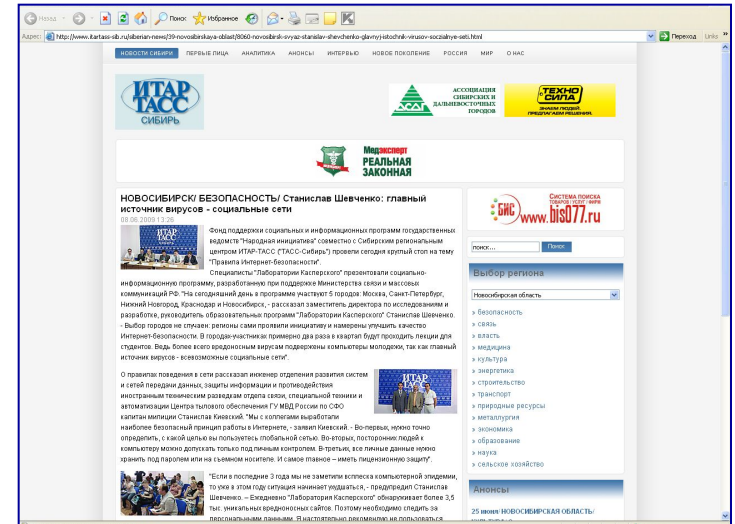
Назад · Поиск Избранное

Адрес: http://www.itartass-sib.ru/siberian-news/39-novosibirskaya-oblast/8060-novosibirsk-svyaz-stanislav-shevchenko-glavnyj-istochnik-virusov-soczialnye-seti.html Переход Links

НОВОСТИ СИБИРИ ПЕРВЫЕ ЛИЦА АНАЛИТИКА АНОНСЫ ИНТЕРВЬЮ НОВОЕ ПОКОЛЕНИЕ РОССИЯ МИР О НАС

ИТАР ТАСС СИБИРЬ

АССОЦИАЦИЯ СИБИРСКИХ И ДАЛЬНЕВОСТОЧНЫХ ГОРОДОВ

ТЕХНО СИЛА

Медэксперт РЕАЛЬНАЯ ЗАКОННАЯ

НОВОСИБИРСК/ БЕЗОПАСНОСТЬ/ Станислав Шевченко: главный источник вирусов - социальные сети

08.06.2009 13:35

Фонд поддержки социальных и информационных программ государственных ведомств "Народная инициатива" совместно с Сибирским региональным центром ИТАР-ТАСС ("ТАСС-Сибирь") провели сегодня круглый стол на тему "Правила Интернет-безопасности".

Специалисты "Лаборатории Касперского" презентовали социально-информационную программу, разработанную при поддержке Министерства связи и массовых коммуникаций РФ. "На сегодняшний день в программе участвуют 5 городов: Москва, Санкт-Петербург, Нижний Новгород, Краснодар и Новосибирск, - рассказал заместитель директора по исследованиям и разработке, руководитель образовательных программ "Лаборатории Касперского" Станислав Шевченко. - Выбор городов не случаен: регионы сами проявили инициативу и намерены улучшить качество Интернет-безопасности. В городах-участниках примерно два раза в квартал будут проходить лекции для студентов. Ведь более всего вредоносным вирусам подвержены компьютеры молодежи, так как главный источник вирусов - всевозможные социальные сети".

О правилах поведения в сети рассказал инженер отделения развития систем и сетей передачи данных, защиты информации и противодействия иностранным техническим разведкам отдела связи, специальной техники и автоматизации Центра тылового обеспечения ГУ МВД России по СФО капитан милиции Станислав Киевский. "Мы с коллегами выработали наиболее безопасный принцип работы в Интернете, - заявил Киевский. - Во-первых, нужно точно определить, с какой целью вы пользуетесь глобальной сетью. Во-вторых, посторонних людей к компьютеру можно допускать только под личным контролем. В-третьих, все личные данные нужно хранить под паролем или на съемном носителе. И самое главное – иметь лицензионную защиту".

"Если в последние 3 года мы не заметили всплеска компьютерной эпидемии, то уже в этом году ситуация начинает ухудшаться, - предупредил Станислав Шевченко. – Ежедневно "Лаборатория Касперского" обнаруживает более 3,5 тыс. уникальных вредоносных сайтов. Поэтому необходимо следить за персональными данными. В настоящее время рекомендую не пользоваться

СИСТЕМА ПОИСКА ТОВАРОВ | УСЛУГ | ФИРМ БИС www.bis077.ru

поиск... Поиск

Выбор региона

Новосибирская область

» безопасность
» связь
» власть
» медицина
» культура
» энергетика
» строительство
» транспорт
» природные ресурсы
» металлургия
» экономика
» образование
» наука
» сельское хозяйство

Анонсы

25 июня/ НОВОСИБИРСКАЯ ОБЛАСТЬ/ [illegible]